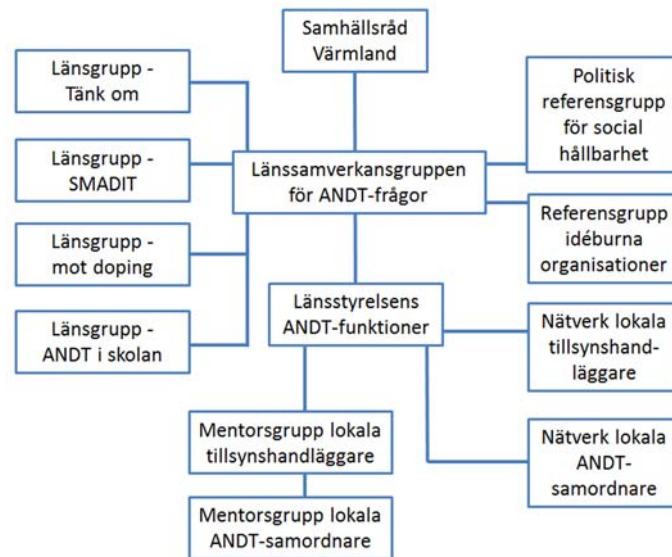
Samhällsråd Värmland

Länsgrupp - Tänk om

Politisk referensgrupp för social hållbarhet

Länsgrupp - SMADIT

Länssamverkansgruppen för ANDT-frågor

Referensgrupp idéburna organisationer

Länsgrupp - mot doping

Länsstyrelsens ANDT-funktioner

Länsgrupp - ANDT i skolan

Nätverk lokala tillsynshandläggare

Mentorsgrupp lokala tillsynshandläggare

Nätverk lokala ANDT-samordnare

Mentorsgrupp lokala ANDT-samordnare